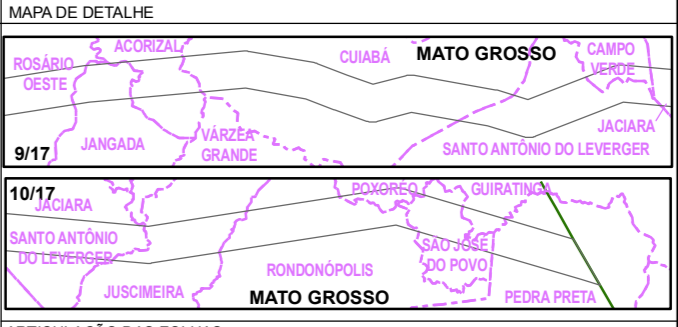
MAPA DE DETALHE

ROSÁRIO OESTE
ACORIZAL
CUIABÁ
MATO GROSSO
CAMPO VERDE
JANGADA
VÁRZEA GRANDE
JACIARA
SANTO ANTÔNIO DO LEVERGER
9/17

10/17
JACIARA
POXOREO
GUIRATINGA
SANTO ANTÔNIO DO LEVERGER
SÃO JOSÉ DO POVO
RONDONÓPOLIS
JUSCIMEIRA
MATO GROSSO
PEDRA PRETA

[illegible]